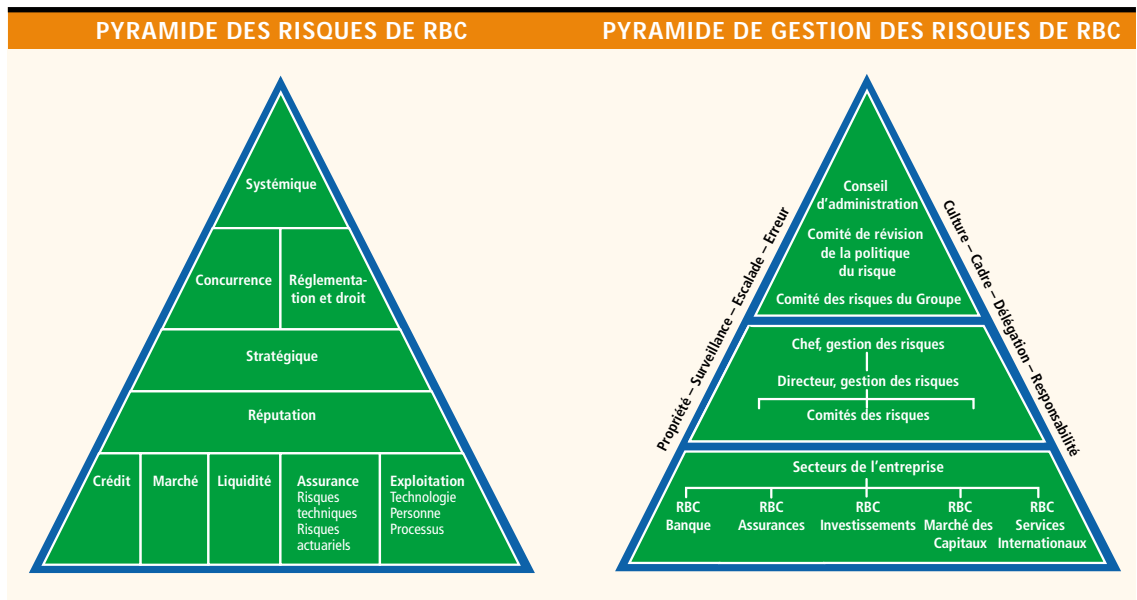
PYRAMIDE DES RISQUES DE RBC

Systémique

Concurrence

Réglementation et droit

Stratégique

Réputation

Crédit

Marché

Liquidité

Assurance
Risques techniques
Risques actuariels

Exploitation
Technologie
Personne
Processus

PYRAMIDE DE GESTION DES RISQUES DE RBC

Propriété – Surveillance – Escalade – Erreur

Culture – Cadre – Délégation – Responsabilité

Conseil d'administration

Comité de révision de la politique du risque

Comité des risques du Groupe

Chef, gestion des risques

Directeur, gestion des risques

Comités des risques

Secteurs de l'entreprise

RBC Banque

RBC Assurances

RBC Investissements

RBC Marché des Capitaux

RBC Services Internationaux